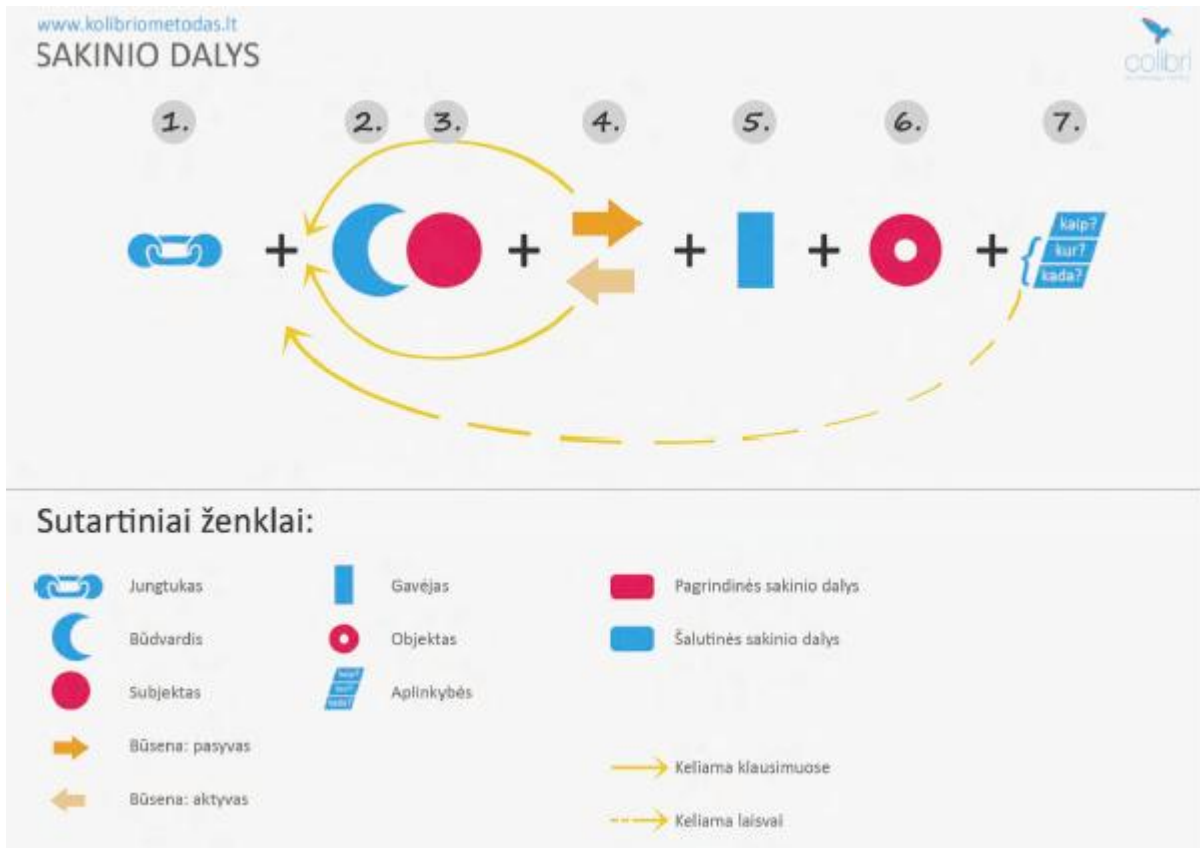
www.kolibriometodas.lt
SAKINIO DALYS

colibri

1. 2. 3. 4. 5. 6. 7.

+ + + + + {kaip? kur? kada?

Sutartiniai ženklai:

Jungtukas
Būdvardis
Subjektas
Būsena: pasyvas
Būsena: aktyvas

Gavėjas
Objektas
kaip? kur? kada? Aplinkybės

Pagrindinės sakinio dalys
Šalutinės sakinio dalys

Keliama klausimuose
Keliama laisvai